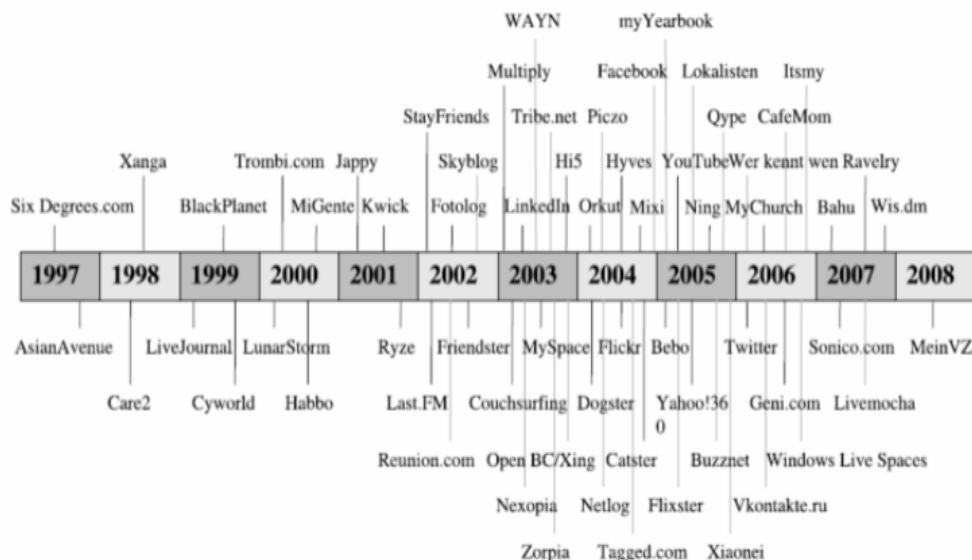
WAYN myYearbook

Multiply Facebook Lokalisten Itsmy

StayFriends Tribe.net Piczo Qype CafeMom

Xanga Trombi.com Jappy Skyblog Hi5 Hyves YouTube Wer kennt wen Ravelry

Six Degrees.com BlackPlanet MiGente Kwick Fotolog LinkedIn Orkut Mixi Ning MyChurch Bahu Wis.dm

1997 1998 1999 2000 2001 2002 2003 2004 2005 2006 2007 2008

AsianAvenue LiveJournal LunarStorm Ryze Friendster MySpace Flickr Bebo Twitter Sonico.com MeinVZ

Care2 Cyworld Habbo Last.FM Couchsurfing Dogster Yahoo!360 Geni.com Livemocha

Reunion.com Open BC/Xing Catster Buzznet Windows Live Spaces

Nexopia Netlog Flixster Vkontakte.ru

Zorpia Tagged.com Xiaonei